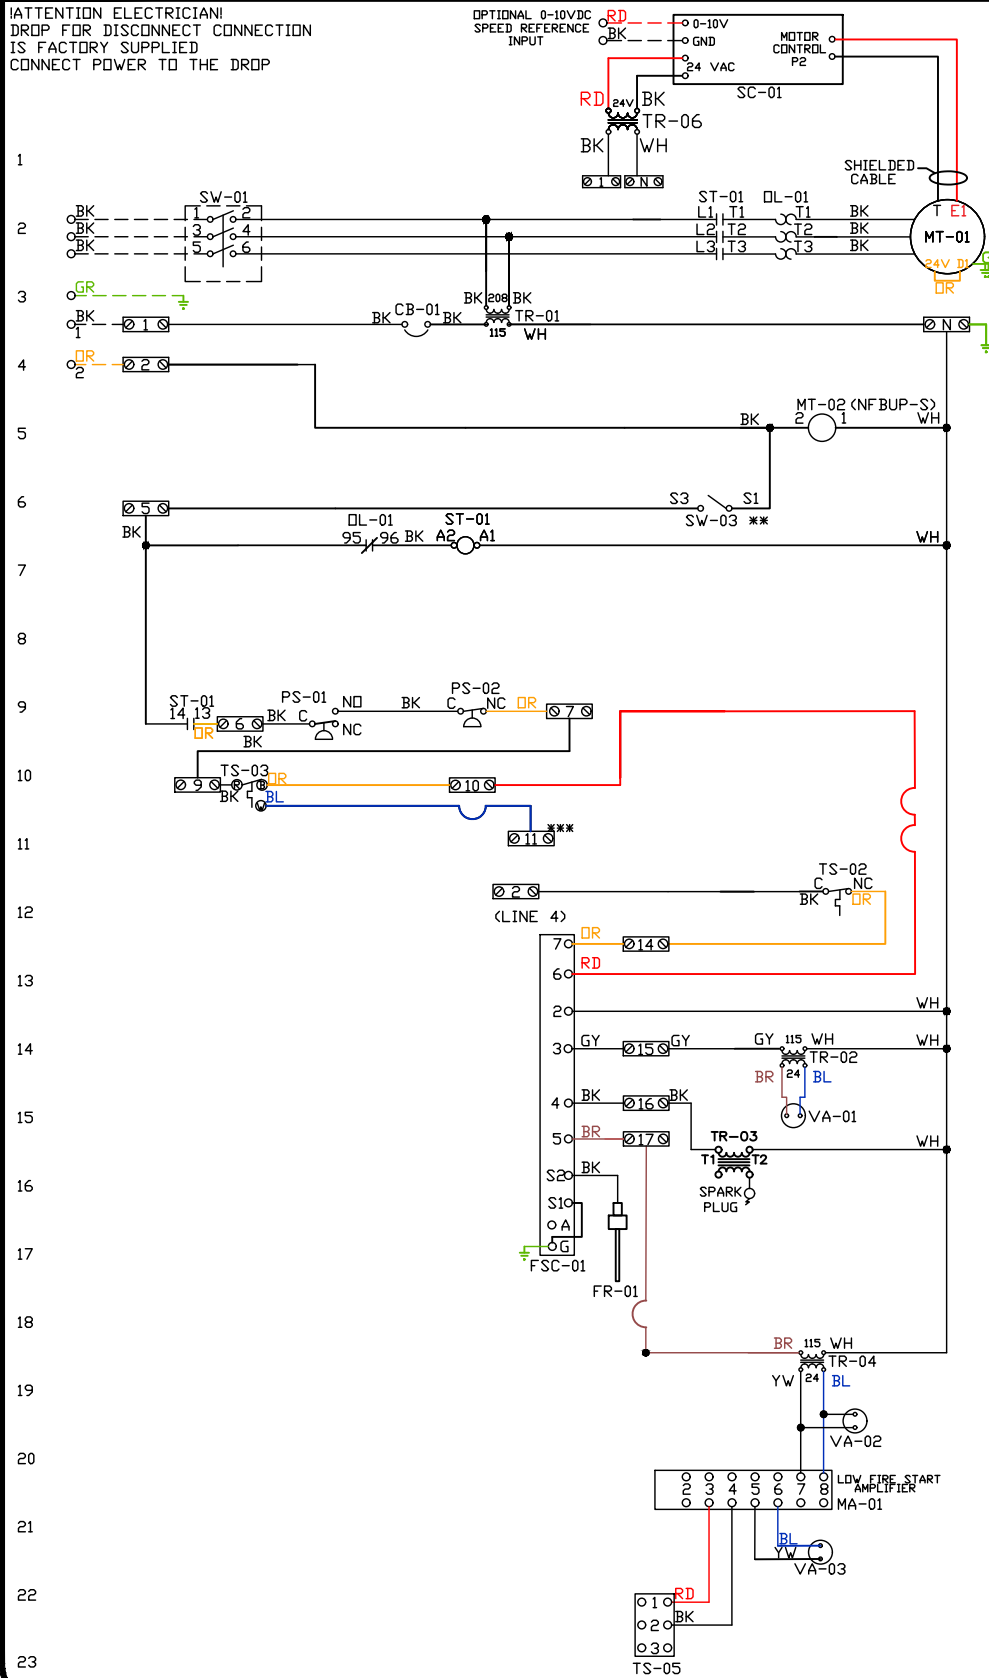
!ATTENTION ELECTRICIAN!
DROP FOR DISCONNECT CONNECTION
IS FACTORY SUPPLIED
CONNECT POWER TO THE DROP

OPTIONAL 0-10VDC SPEED REFERENCE INPUT
RD
BK
0-10V
GND
24 VAC
MOTOR CONTROL P2
SC-01
RD 24V BK
TR-06
BK WH
1 N
SHIELDED CABLE

1
2
3
4
5
6
7
8
9
10
11
12
13
14
15
16
17
18
19
20
21
22
23

BK
BK
BK
SW-01
1 2
3 4
5 6
ST-01
OL-01
L1 T1 T1
L2 T2 T2
L3 T3 T3
BK
BK
BK
T E1
MT-01
24V D1
OR
GR
BK 1
1
BK CB-01 BK
BK 208 BK
TR-01
115 WH
N
OR 2
2
MT-02 (NFBUP-S)
2 1
BK
WH
5
BK
S3 S1
SW-03 **
OL-01
ST-01
95 96 BK A2 A1
WH
ST-01
14 13
OR
6
BK
BK
PS-01
C NO
NC
BK
PS-02
C NC
OR
7
TS-03
9
OR
BK
BL
10
11 ***
TS-02
C NC
BK
OR
2
(LINE 4)
7
6
2
3
4
5
S2
S1
A
G
OR
RD
14
WH
GY
15
GY
GY 115 WH
TR-02
WH
BR 24 BL
VA-01
BK
16
BK
BR
17
TR-03
T1 T2
WH
SPARK PLUG
BK
FSC-01
FR-01
BR 115 WH
TR-04
YW 24 BL
VA-02
2 3 4 5 6 7 8
LOW FIRE START AMPLIFIER
MA-01
BL
YW
VA-03
1
2
3
RD
BK
TS-05